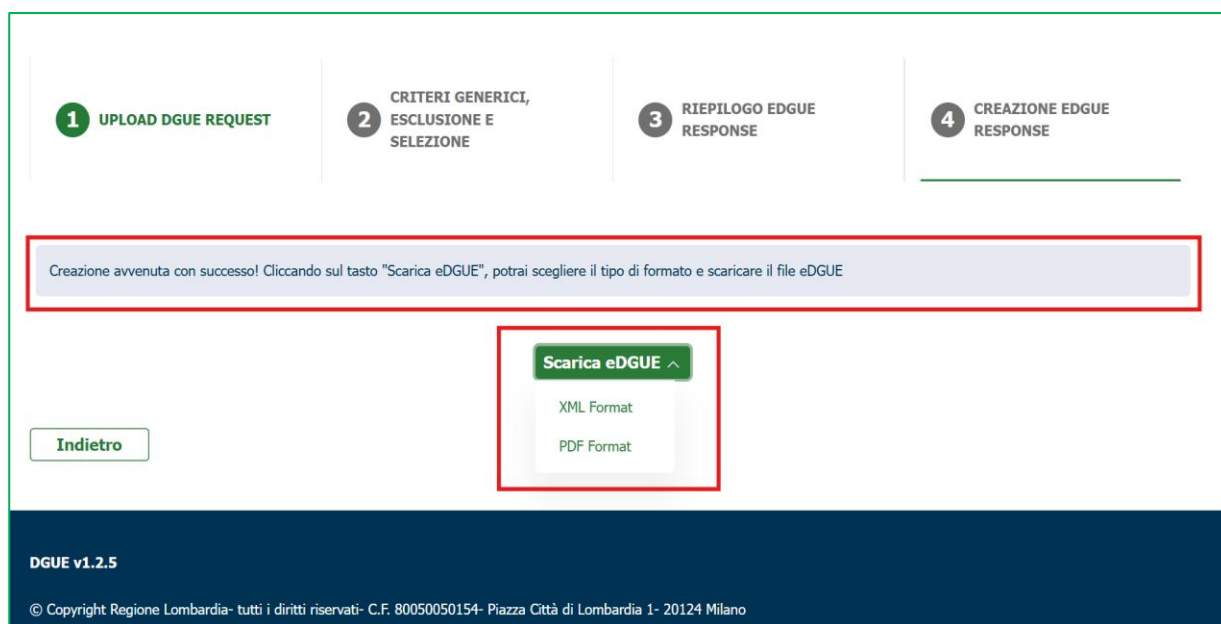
1 UPLOAD DGUE REQUEST

2 CRITERI GENERICI, ESCLUSIONE E SELEZIONE

3 RIEPILOGO EDGUE RESPONSE

4 CREAZIONE EDGUE RESPONSE

Creazione avvenuta con successo! Cliccando sul tasto "Scarica eDGUE", potrai scegliere il tipo di formato e scaricare il file eDGUE

Scarica eDGUE

XML Format

PDF Format

Indietro

DGUE v1.2.5

© Copyright Regione Lombardia- tutti i diritti riservati- C.F. 80050050154- Piazza Città di Lombardia 1- 20124 Milano